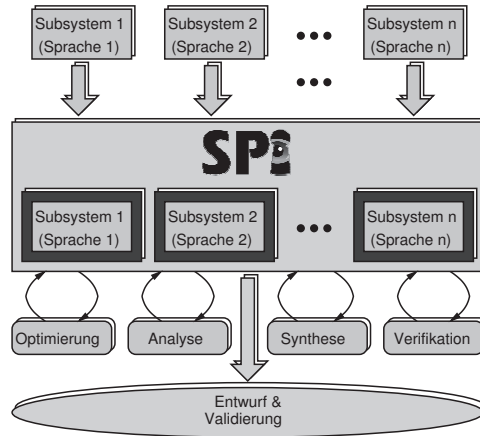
Subsystem 1 (Sprache 1)

Subsystem 2 (Sprache 2)

•••

Subsystem n (Sprache n)

•••

SPI

Subsystem 1 (Sprache 1)

Subsystem 2 (Sprache 2)

•••

Subsystem n (Sprache n)

Optimierung

Analyse

Synthese

Verifikation

Entwurf & Validierung